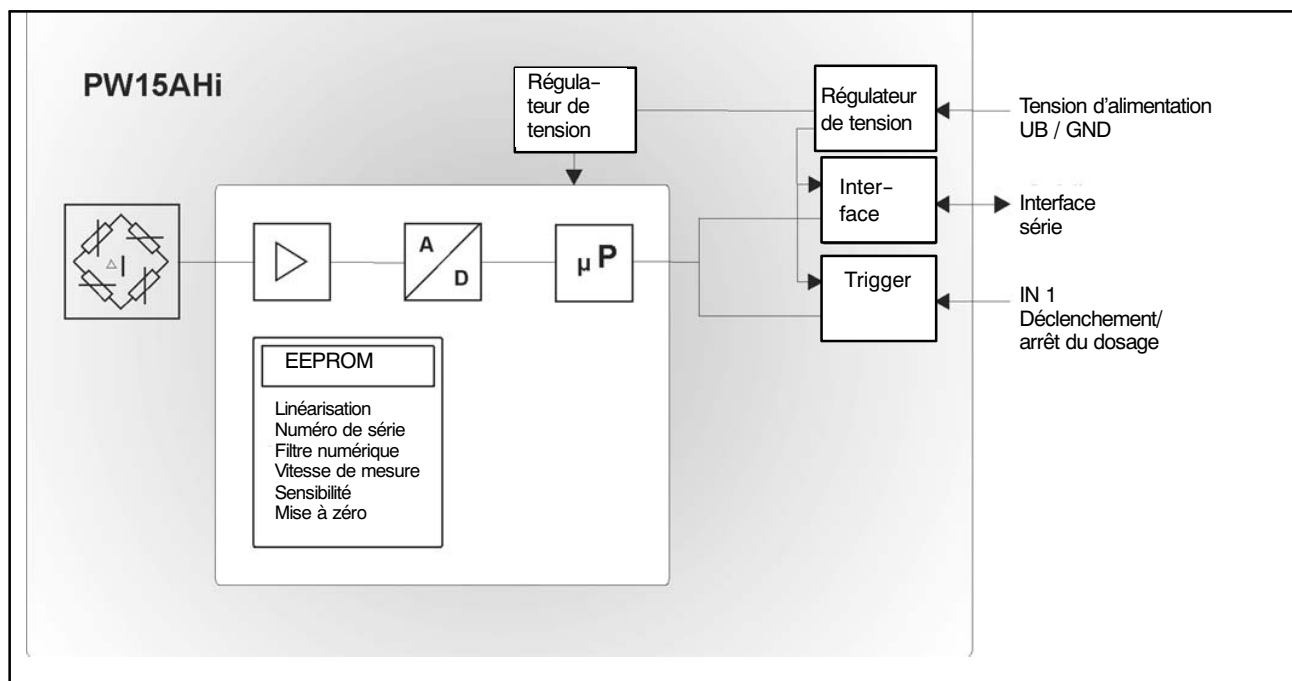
PW15AHi

Régulateur de tension

Régulateur de tension

Tension d'alimentation UB / GND

Interface

Interface série

A

D

μP

Trigger

IN 1 Déclenchement/ arrêt du dosage

EEPROM

Linéarisation
Numéro de série
Filtre numérique
Vitesse de mesure
Sensibilité
Mise à zéro